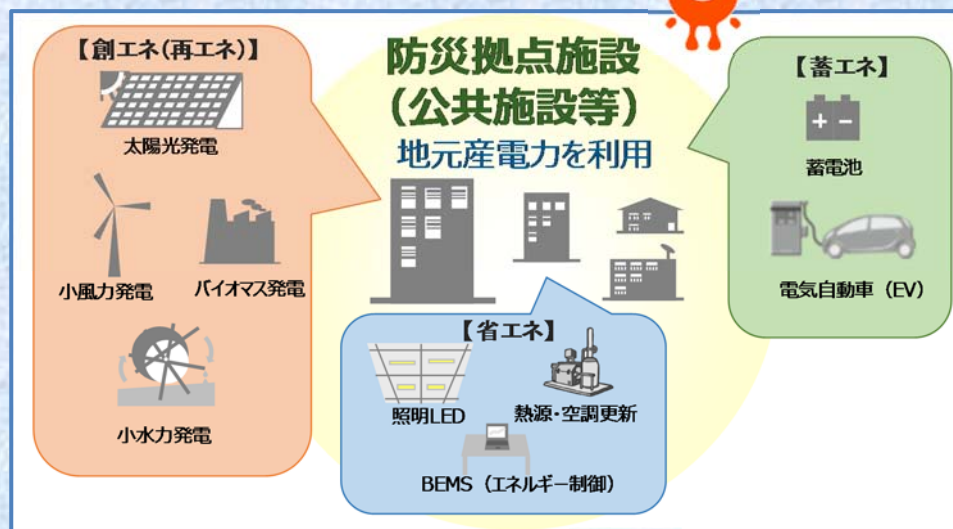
【創エネ(再エネ)】

太陽光発電

小風力発電

バイオマス発電

小水力発電

防災拠点施設
(公共施設等)

地元産電力を利用

【省エネ】

照明LED

熱源・空調更新

BEMS(エネルギー制御)

【蓄エネ】

蓄電池

電気自動車(EV)